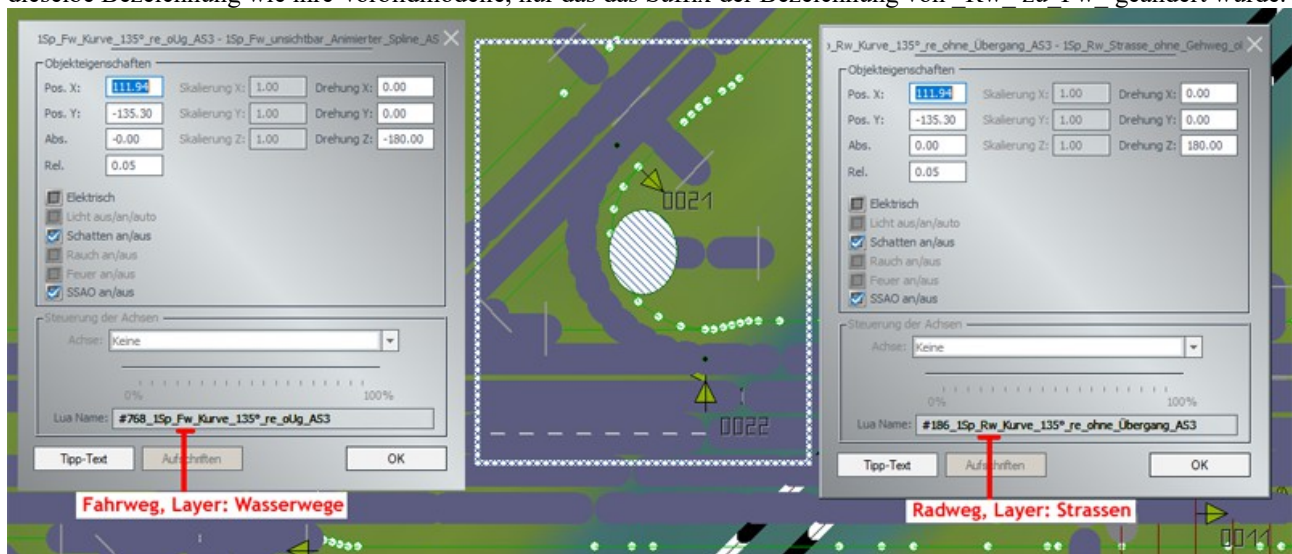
dieselbe Bezeichnung wie ihre Vorbildmodelle, nur das das Suffix der Bezeichnung von _Rw_ zu _Fw_ geändert wurde.

1Sp_Fw_Kurve_135°_re_oUg_AS3 - 1Sp_Fw_unsichtbar_Animierter_Spline_AS

Objekteigenschaften

| | | | | | |
|---|---|---|---|---|---|
| Pos. X: | 111.94 | Skalierung X: | 1.00 | Drehung X: | 0.00 |
| Pos. Y: | -135.30 | Skalierung Y: | 1.00 | Drehung Y: | 0.00 |
| Abs. | -0.00 | Skalierung Z: | 1.00 | Drehung Z: | -180.00 |
| Rel. | 0.05 | | | | |

Elektrisch
Licht aus/an/auto
Schatten an/aus
Rauch an/aus
Feuer an/aus
SSAO an/aus

Steuerung der Achsen
Achse: Keine
0% 100%
Lua Name: #768_1Sp_Fw_Kurve_135°_re_oUg_AS3

Tipp-Text Aufschriften OK

Fahrweg, Layer: Wasserwege

0021

0022

Rw_Kurve_135°_re_ohne_Übergang_AS3 - 1Sp_Rw_Strasse_ohne_Gehweg_o

Objekteigenschaften

| | | | | | |
|---|---|---|---|---|---|
| Pos. X: | 111.94 | Skalierung X: | 1.00 | Drehung X: | 0.00 |
| Pos. Y: | -135.30 | Skalierung Y: | 1.00 | Drehung Y: | 0.00 |
| Abs. | 0.00 | Skalierung Z: | 1.00 | Drehung Z: | 180.00 |
| Rel. | 0.05 | | | | |

Elektrisch
Licht aus/an/auto
Schatten an/aus
Rauch an/aus
Feuer an/aus
SSAO an/aus

Steuerung der Achsen
Achse: Keine
0% 100%
Lua Name: #186_1Sp_Rw_Kurve_135°_re_ohne_Übergang_AS3

Tipp-Text Aufschriften OK

Radweg, Layer: Strassen

0011